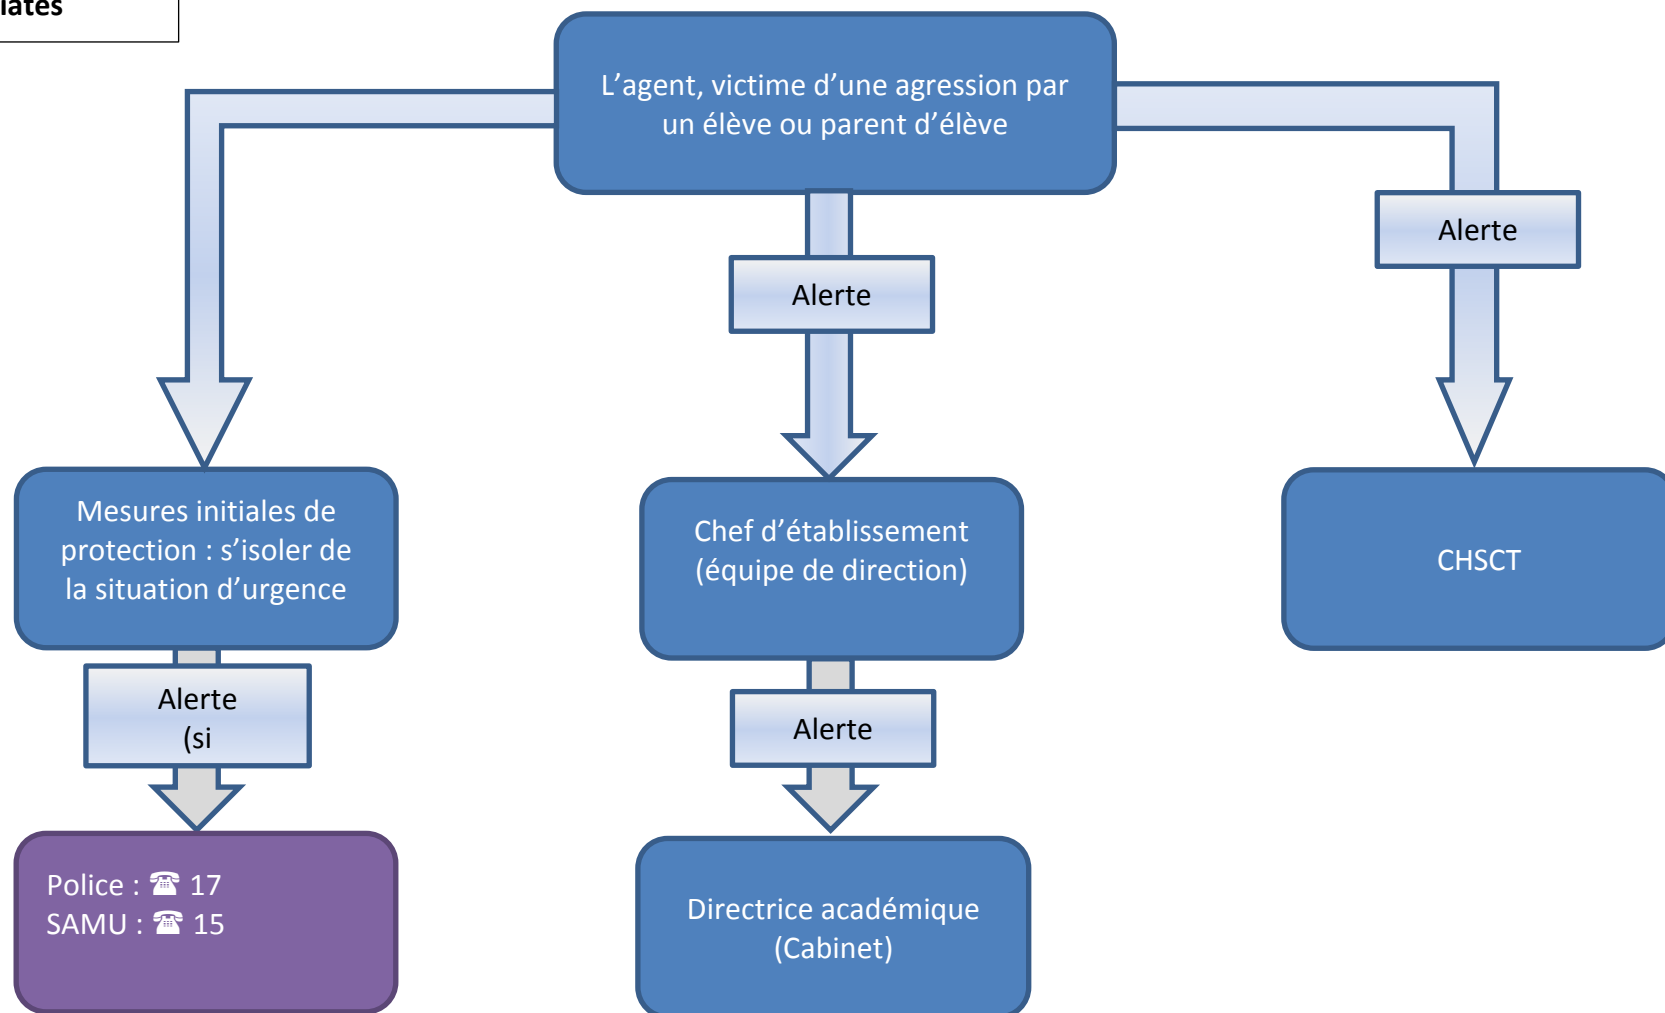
iates

L’agent, victime d’une agression par un élève ou parent d’élève

Alerte

Alerte

Mesures initiales de protection : s’isoler de la situation d’urgence

Chef d’établissement (équipe de direction)

CHSCT

Alerte (si

Alerte

Police : ☎ 17
SAMU : ☎ 15

Directrice académique (Cabinet)